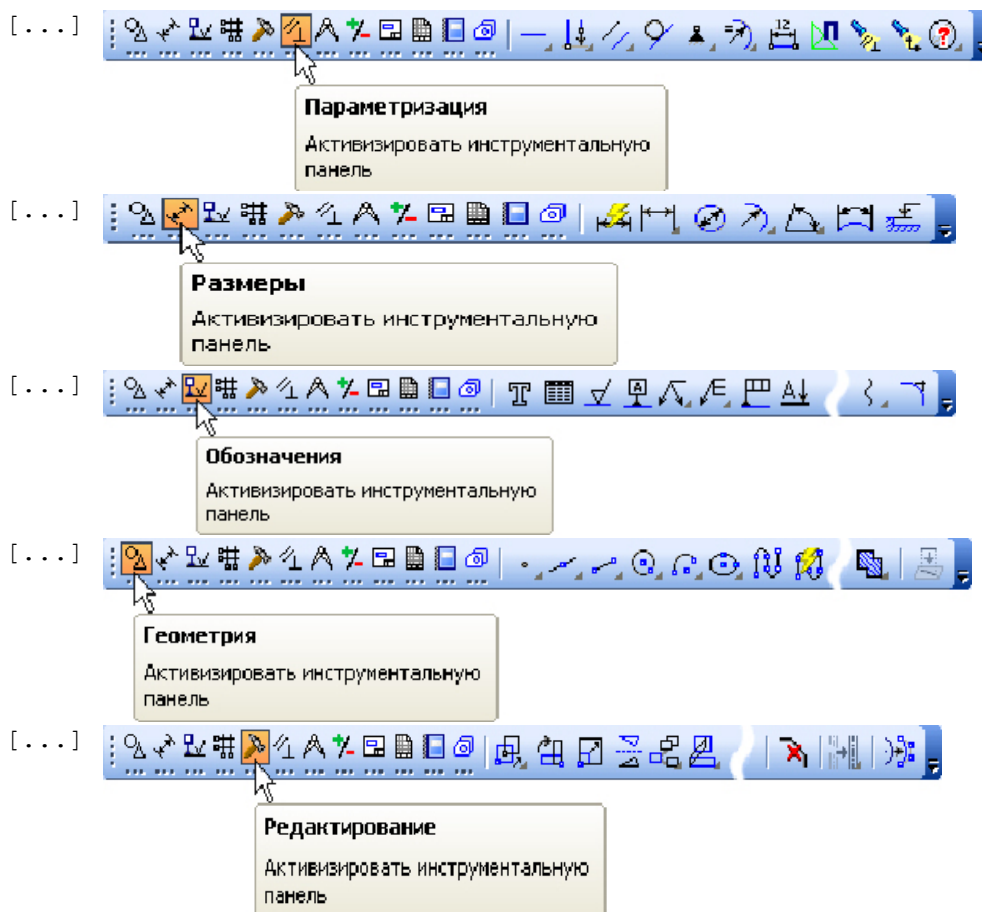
[...]

**Параметризация**

Активизировать инструментальную панель

[...]

**Размеры**

Активизировать инструментальную панель

[...]

**Обозначения**

Активизировать инструментальную панель

[...]

**Геометрия**

Активизировать инструментальную панель

[...]

**Редактирование**

Активизировать инструментальную панель